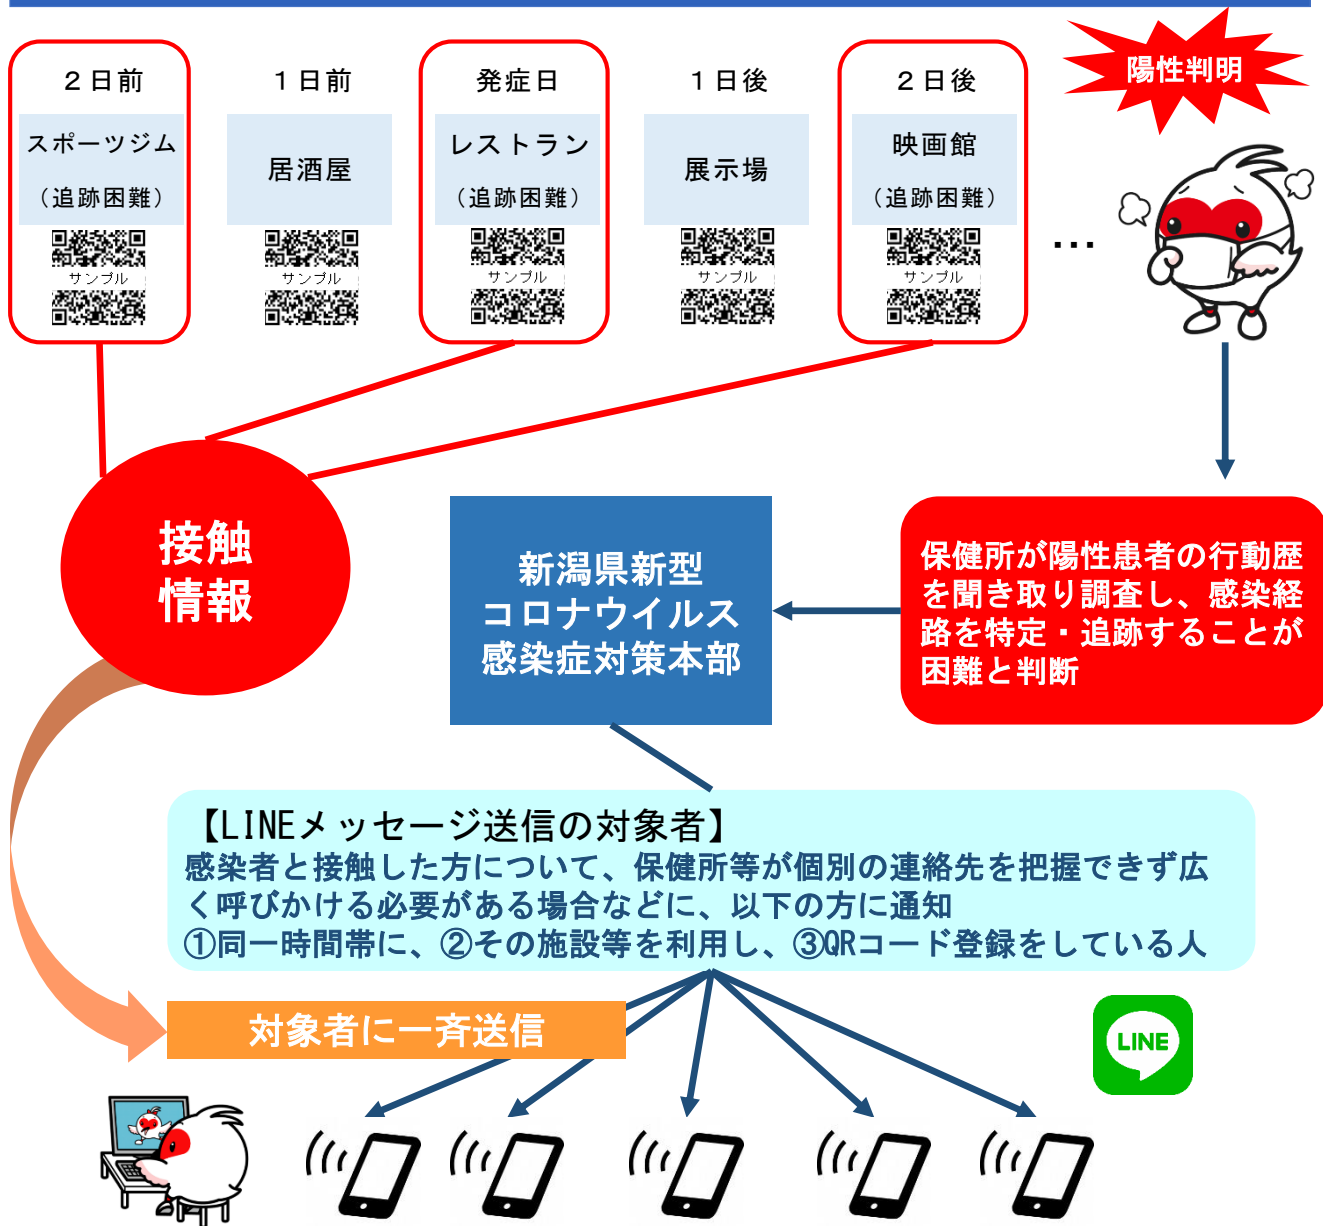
２日前

スポーツジム

（追跡困難）

サンプル

１日前

居酒屋

サンプル

発症日

レストラン

（追跡困難）

サンプル

１日後

展示場

サンプル

２日後

映画館

（追跡困難）

サンプル

…

陽性判明

接触情報

新潟県新型コロナウイルス感染症対策本部

保健所が陽性患者の行動歴を聞き取り調査し、感染経路を特定・追跡することが困難と判断

【LINEメッセージ送信の対象者】
感染者と接触した方について、保健所等が個別の連絡先を把握できず広く呼びかける必要がある場合などに、以下の方に通知
①同一時間帯に、②その施設等を利用し、③QRコード登録をしている人

対象者に一斉送信

LINE